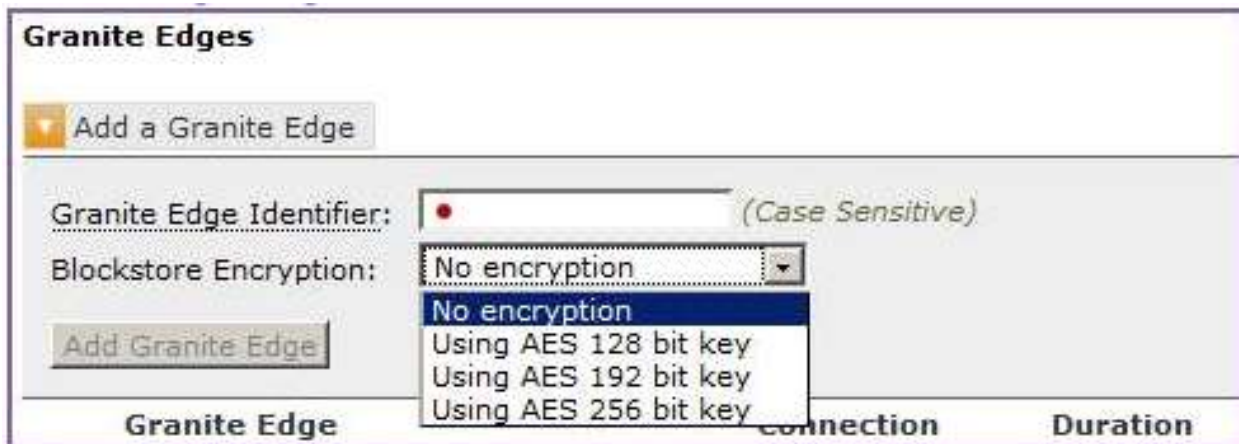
Granite Edges

Add a Granite Edge

Granite Edge Identifier: (Case Sensitive)

Blockstore Encryption: No encryption

No encryption
Using AES 128 bit key
Using AES 192 bit key
Using AES 256 bit key

Add Granite Edge

Granite Edge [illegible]onnection Duration